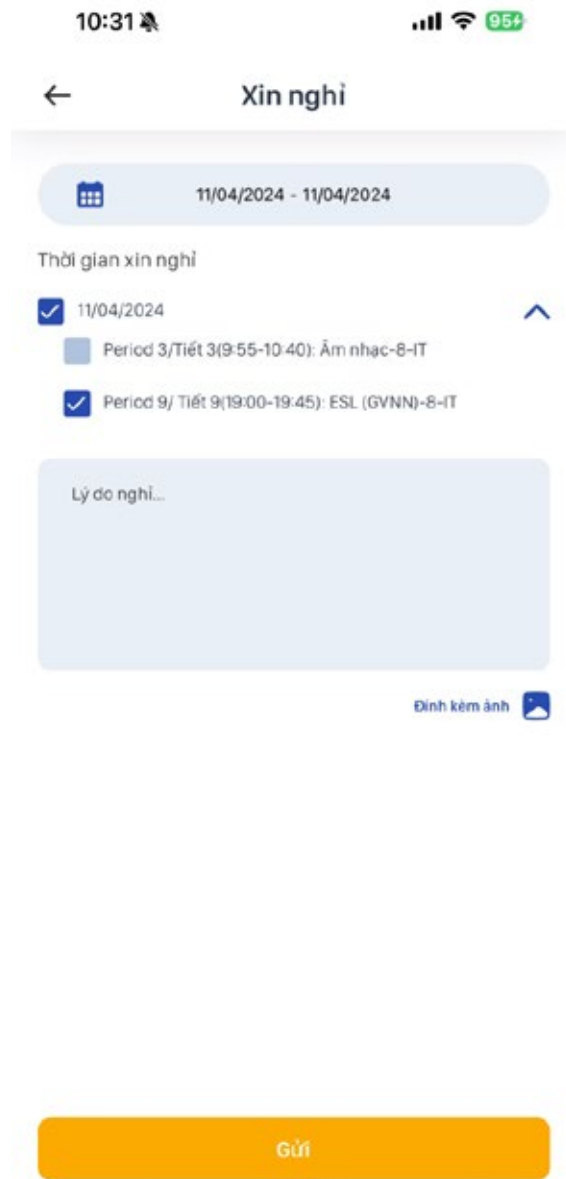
10:31 95

Xin nghỉ

11/04/2024 - 11/04/2024

Thời gian xin nghỉ

11/04/2024

Period 3/Tiết 3(9:55-10:40): Âm nhạc-8-IT

Period 9/ Tiết 9(19:00-19:45): ESL (GVNN)-8-IT

Lý do nghỉ...

Đính kèm ảnh

Gửi